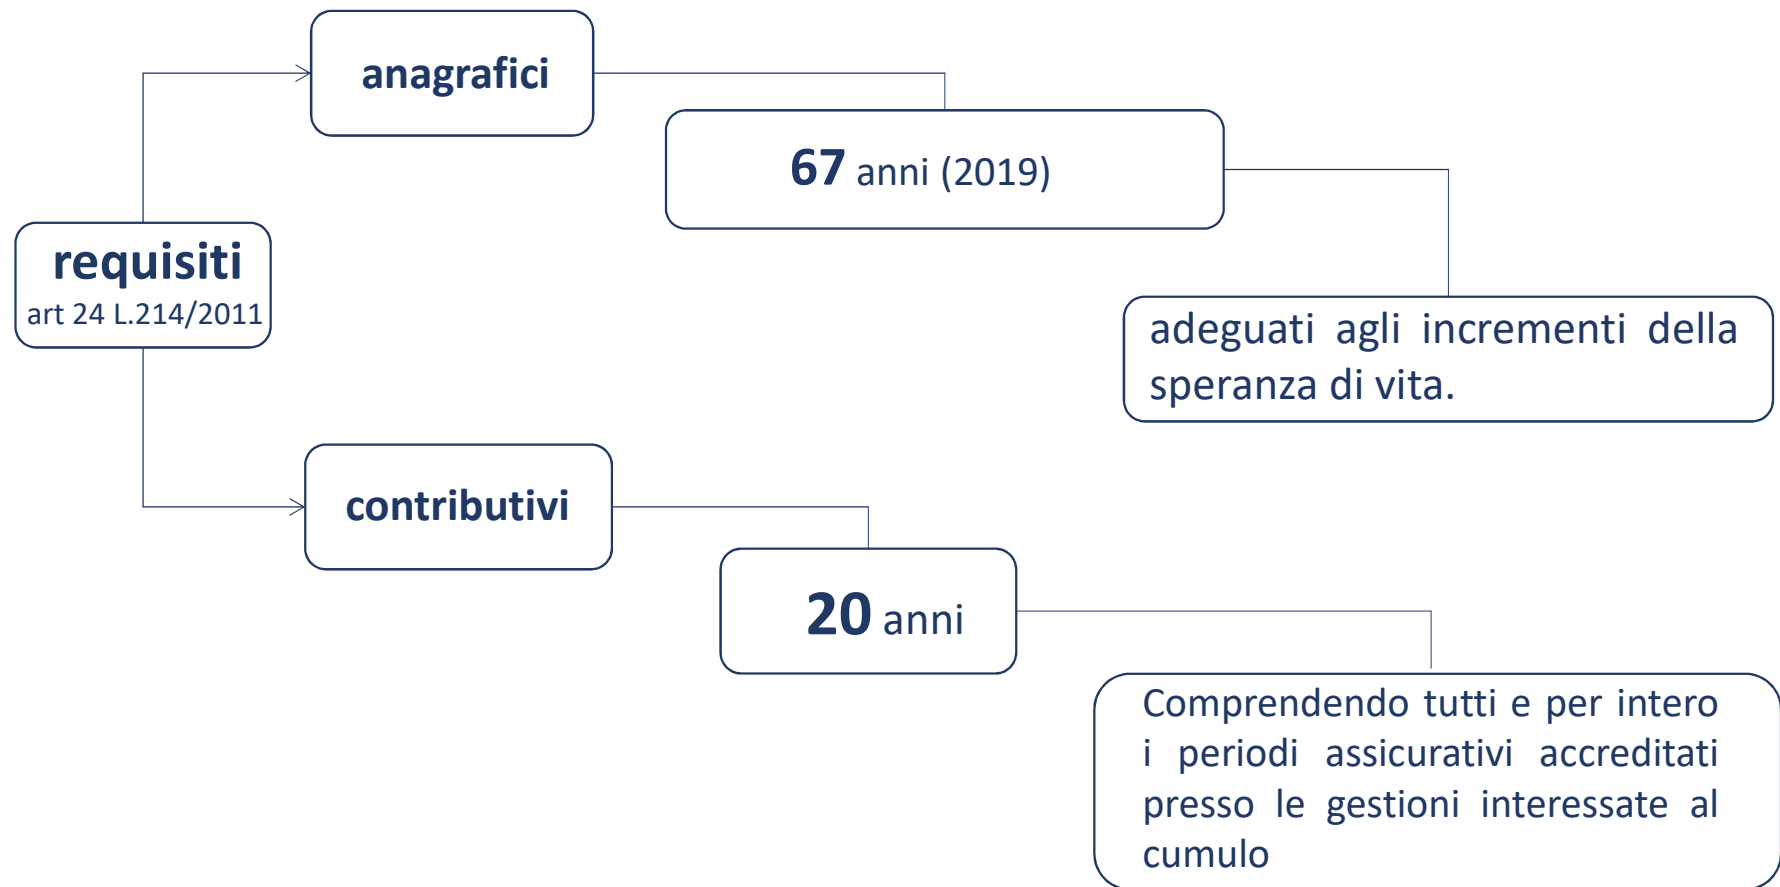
requisiti
art 24 L.214/2011

anagrafici

67 anni (2019)

adeguati agli incrementi della speranza di vita.

contributivi

20 anni

Comprendendo tutti e per intero i periodi assicurativi accreditati presso le gestioni interessate al cumulo